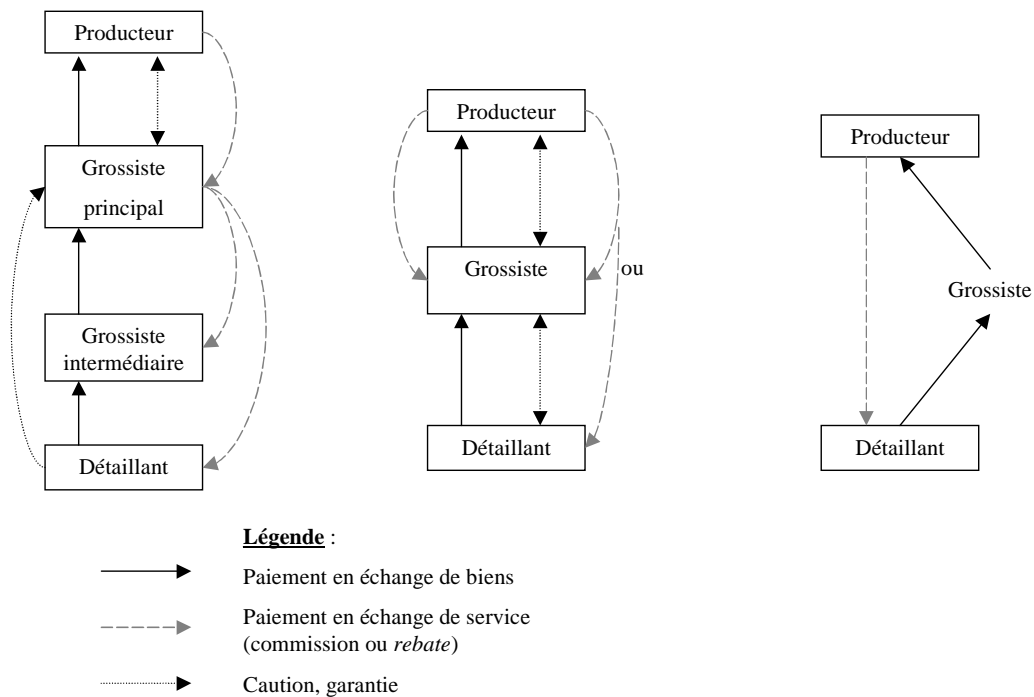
Producteur

Grossiste principal

Grossiste intermédiaire

Détaillant

Producteur

Grossiste

ou

Détaillant

Producteur

Grossiste

Détaillant

**Légende** :

Paiement en échange de biens

Paiement en échange de service (commission ou *rebate*)

Caution, garantie